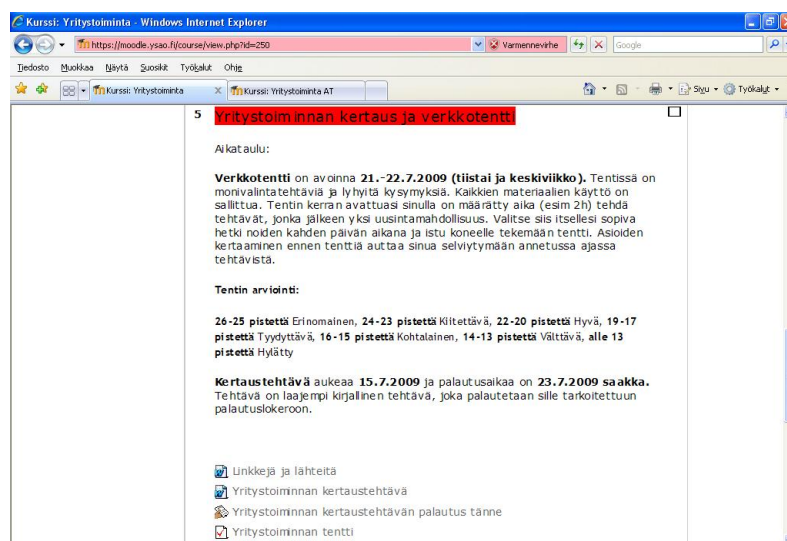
Kurssi: Yritystoiminta - Windows Internet Explorer

https://moodle.ysao.fi/course/view.php?id=250

Varmennevirhe

Google

Tiedosto Muokkaa Näytä Suosikit Työkalut Ohje

Kurssi: Yritystoiminta

Kurssi: Yritystoiminta AT

Sivu Työkalut

5

Yritystoiminnan kertaus ja verkkotentti

Aikataulu:

Verkkotentti on avoinna 21.-22.7.2009 (tiistai ja keskiviikko). Tentissä on monivalintatehtäviä ja lyhyitä kysymyksiä. Kaikkien materiaalien käyttö on sallittua. Tentin kerran avattuasi sinulla on määrätty aika (esim 2h) tehdä tehtävät, jonka jälkeen yksi uusintamahdollisuus. Valitse siis itsellesi sopiva hetki noiden kahden päivän aikana ja istu koneelle tekemään tentti. Asioiden kertaaminen ennen tenttiä auttaa sinua selviytymään annetussa ajassa tehtävistä.

Tentin arviointi:

26-25 pistettä Erinomainen, 24-23 pistettä Kiitettävä, 22-20 pistettä Hyvä, 19-17 pistettä Tyydyttävä, 16-15 pistettä Kohtalainen, 14-13 pistettä Välttävä, alle 13 pistettä Hylätty

Kertaustehtävä aukeaa 15.7.2009 ja palautusaikaa on 23.7.2009 saakka. Tehtävä on laajempi kirjallinen tehtävä, joka palautetaan sille tarkoitettuun palautuslokeroon.

Linkkejä ja lähteitä

Yritystoiminnan kertaustehtävä

Yritystoiminnan kertaustehtävän palautus tänne

Yritystoiminnan tentti